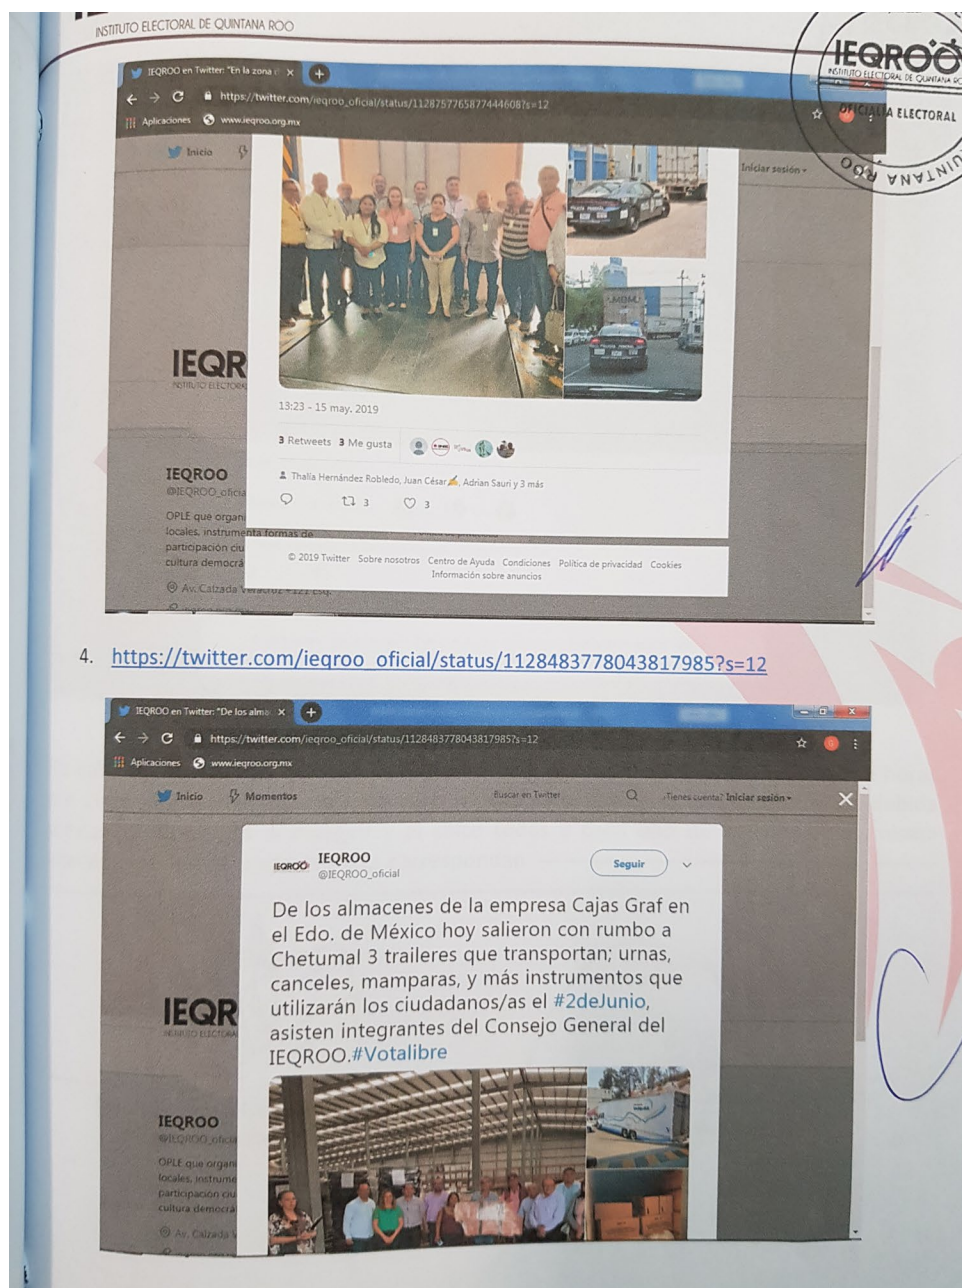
INSTITUTO ELECTORAL DE QUINTANA ROO

IEQROO
INSTITUTO ELECTORAL DE QUINTANA ROO
OFICIALÍA ELECTORAL
QUINTANA ROO

IEQROO en Twitter: "En la zona c ×
https://twitter.com/ieqroo_oficial/status/1128757765877444608?s=12
Aplicaciones www.ieqroo.org.mx
Inicio
Iniciar sesión

IEQR
INSTITUTO ELECTORAL

13:23 - 15 may. 2019

3 Retweets 3 Me gusta

Thalía Hernández Robledo, Juan César, Adrian Sauri y 3 más

3 3

IEQROO
@IEQROO_oficial
OPLE que organi locales, instrumenta formas de participación ciu cultura democrá
Av. Calzada Veracruz #121 Esq.

© 2019 Twitter Sobre nosotros Centro de Ayuda Condiciones Política de privacidad Cookies Información sobre anuncios

4. https://twitter.com/ieqroo_oficial/status/1128483778043817985?s=12

IEQROO en Twitter: "De los alma ×
https://twitter.com/ieqroo_oficial/status/1128483778043817985?s=12
Aplicaciones www.ieqroo.org.mx
Inicio Momentos Buscar en Twitter ¿Tienes cuenta? Iniciar sesión

IEQROO
@IEQROO_oficial
Seguir

De los almacenes de la empresa Cajas Graf en el Edo. de México hoy salieron con rumbo a Chetumal 3 traileres que transportan; urnas, canceles, mamparas, y más instrumentos que utilizarán los ciudadanos/as el #2deJunio, asisten integrantes del Consejo General del IEQROO.#Votalibre

IEQR
INSTITUTO ELECTORAL

IEQROO
@IEQROO_oficial
OPLE que organi locales, instrume participación ciu cultura democrá
Av. Calzada V